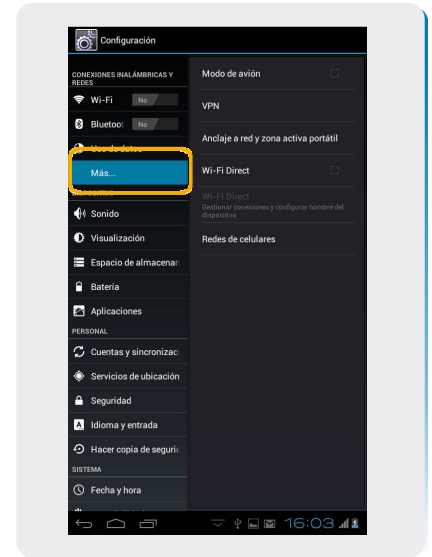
Configuración

CONEXIONES INALÁMBRICAS Y REDES

Wi-Fi No

Bluetoot No

Uso de datos

Más...

Sonido

Visualización

Espacio de almacenar

Batería

Aplicaciones

PERSONAL

Cuentas y sincronizaci

Servicios de ubicación

Seguridad

Idioma y entrada

Hacer copia de seguri

SISTEMA

Fecha y hora

Modo de avión

VPN

Anclaje a red y zona activa portátil

Wi-Fi Direct

Wi-Fi Direct
Gestionar conexiones y configurar nombre del dispositivo

Redes de celulares

16:03